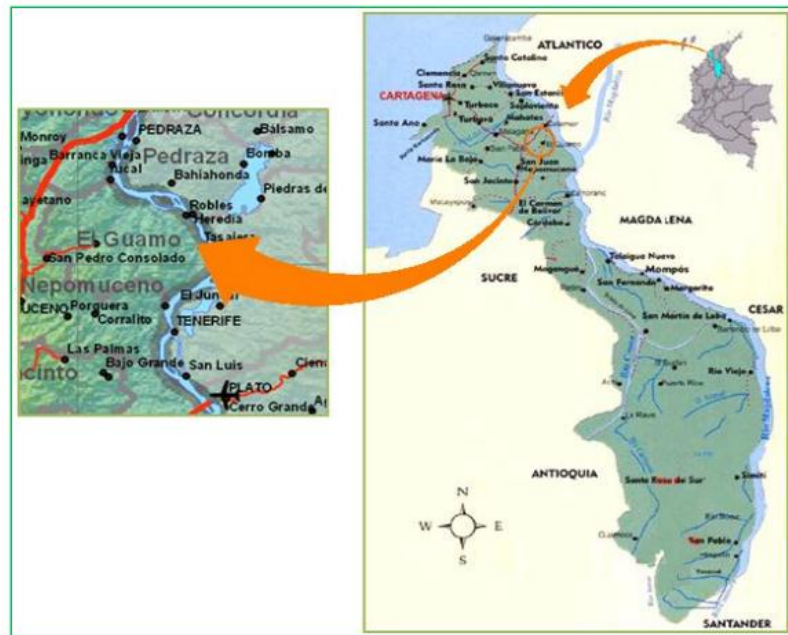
Concordia
Monroy
PEDRAZA
Bálsamo
Barranca Vieja
Pedraza
Bomba
Yucal
Bahiahonda
Robles
Piedras de
Heredia
El Guamo
Tasajera
San Pedro Consolado
Nepomuceno
El Junco
Porquera
Corralito
TENERIFE
Las Palmas
Bajo Grande
San Luis
PLATO
Cerro Grande

ATLANTICO
Santa Catalina
Clemencia
Santa Rosa
Villanueva
CARTAGENA
San Estanislao
Turbaco
Soplaviento
Santa Ana
Turbana
Mahates
Maria La Baja
San Juan Nepomuceno
San Jacinto
El Carmen de Bolívar
Córdoba
Zambrano
MAGDALENA
SUCRE
Talaigua Nuevo
Mompós
Magangué
San Fernando
Margarita
CESAR
San Martín de Loba
Río Viejo
Achí
ANTIOQUIA
Santa Rosa de Sur
Simití
San Pablo
N
W
E
S
SANTANDER